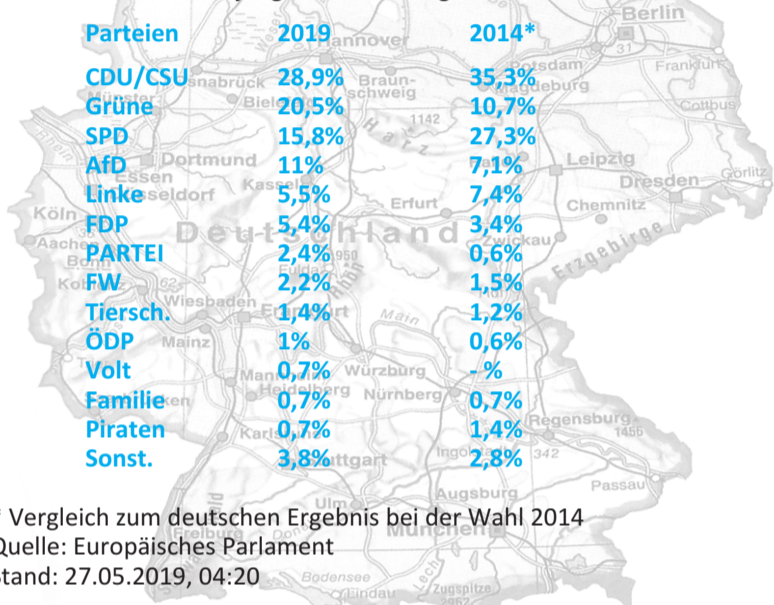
| Parteien | 2019 | 2014* |
|---|---|---|
| CDU/CSU | 28,9% | 35,3% |
| Grüne | 20,5% | 10,7% |
| SPD | 15,8% | 27,3% |
| AfD | 11% | 7,1% |
| Linke | 5,5% | 7,4% |
| FDP | 5,4% | 3,4% |
| PARTEI | 2,4% | 0,6% |
| FW | 2,2% | 1,5% |
| Tiersch. | 1,4% | 1,2% |
| ÖDP | 1% | 0,6% |
| Volt | 0,7% | - % |
| Familie | 0,7% | 0,7% |
| Piraten | 0,7% | 1,4% |
| Sonst. | 3,8% | 2,8% |

Berlin, Hannover, Potsdam, Frankfurt, Osnabrück, Braunschweig, Magdeburg, Münster, Bielefeld, Cottbus, 1142, Harz, Dortmund, Leipzig, Essen, Düsseldorf, Kassel, Dresden, Görlitz, Köln, Erfurt, Chemnitz, Aachen, Deutschland, Zwickau, Bonn, Erzgebirge, Koblenz, 62, 950, Fulda, Wiesbaden, Frankfurt, Main, Mainz, Rhön, Mannheim, Würzburg, Heidelberg, Nürnberg, Regensburg, Karlsruhe, 1456, Ingolstadt, 342, Stuttgart, Passau, Augsburg, Ulm, München, Bodensee, Lindau, Lech, Zugspitze, 2962

* Vergleich zum deutschen Ergebnis bei der Wahl 2014
Quelle: Europäisches Parlament
Stand: 27.05.2019, 04:20